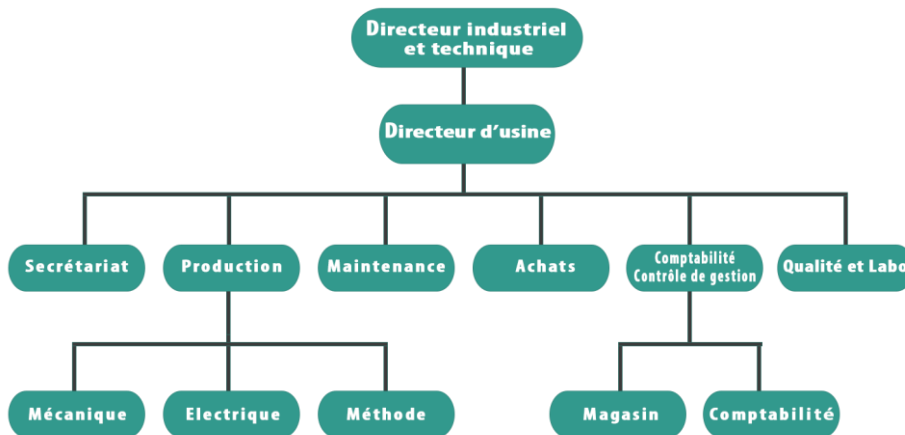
Directeur industriel et technique

Directeur d'usine

Secrétariat

Production

Maintenance

Achats

Comptabilité Contrôle de gestion

Qualité et Labo

Mécanique

Electrique

Méthode

Magasin

Comptabilité